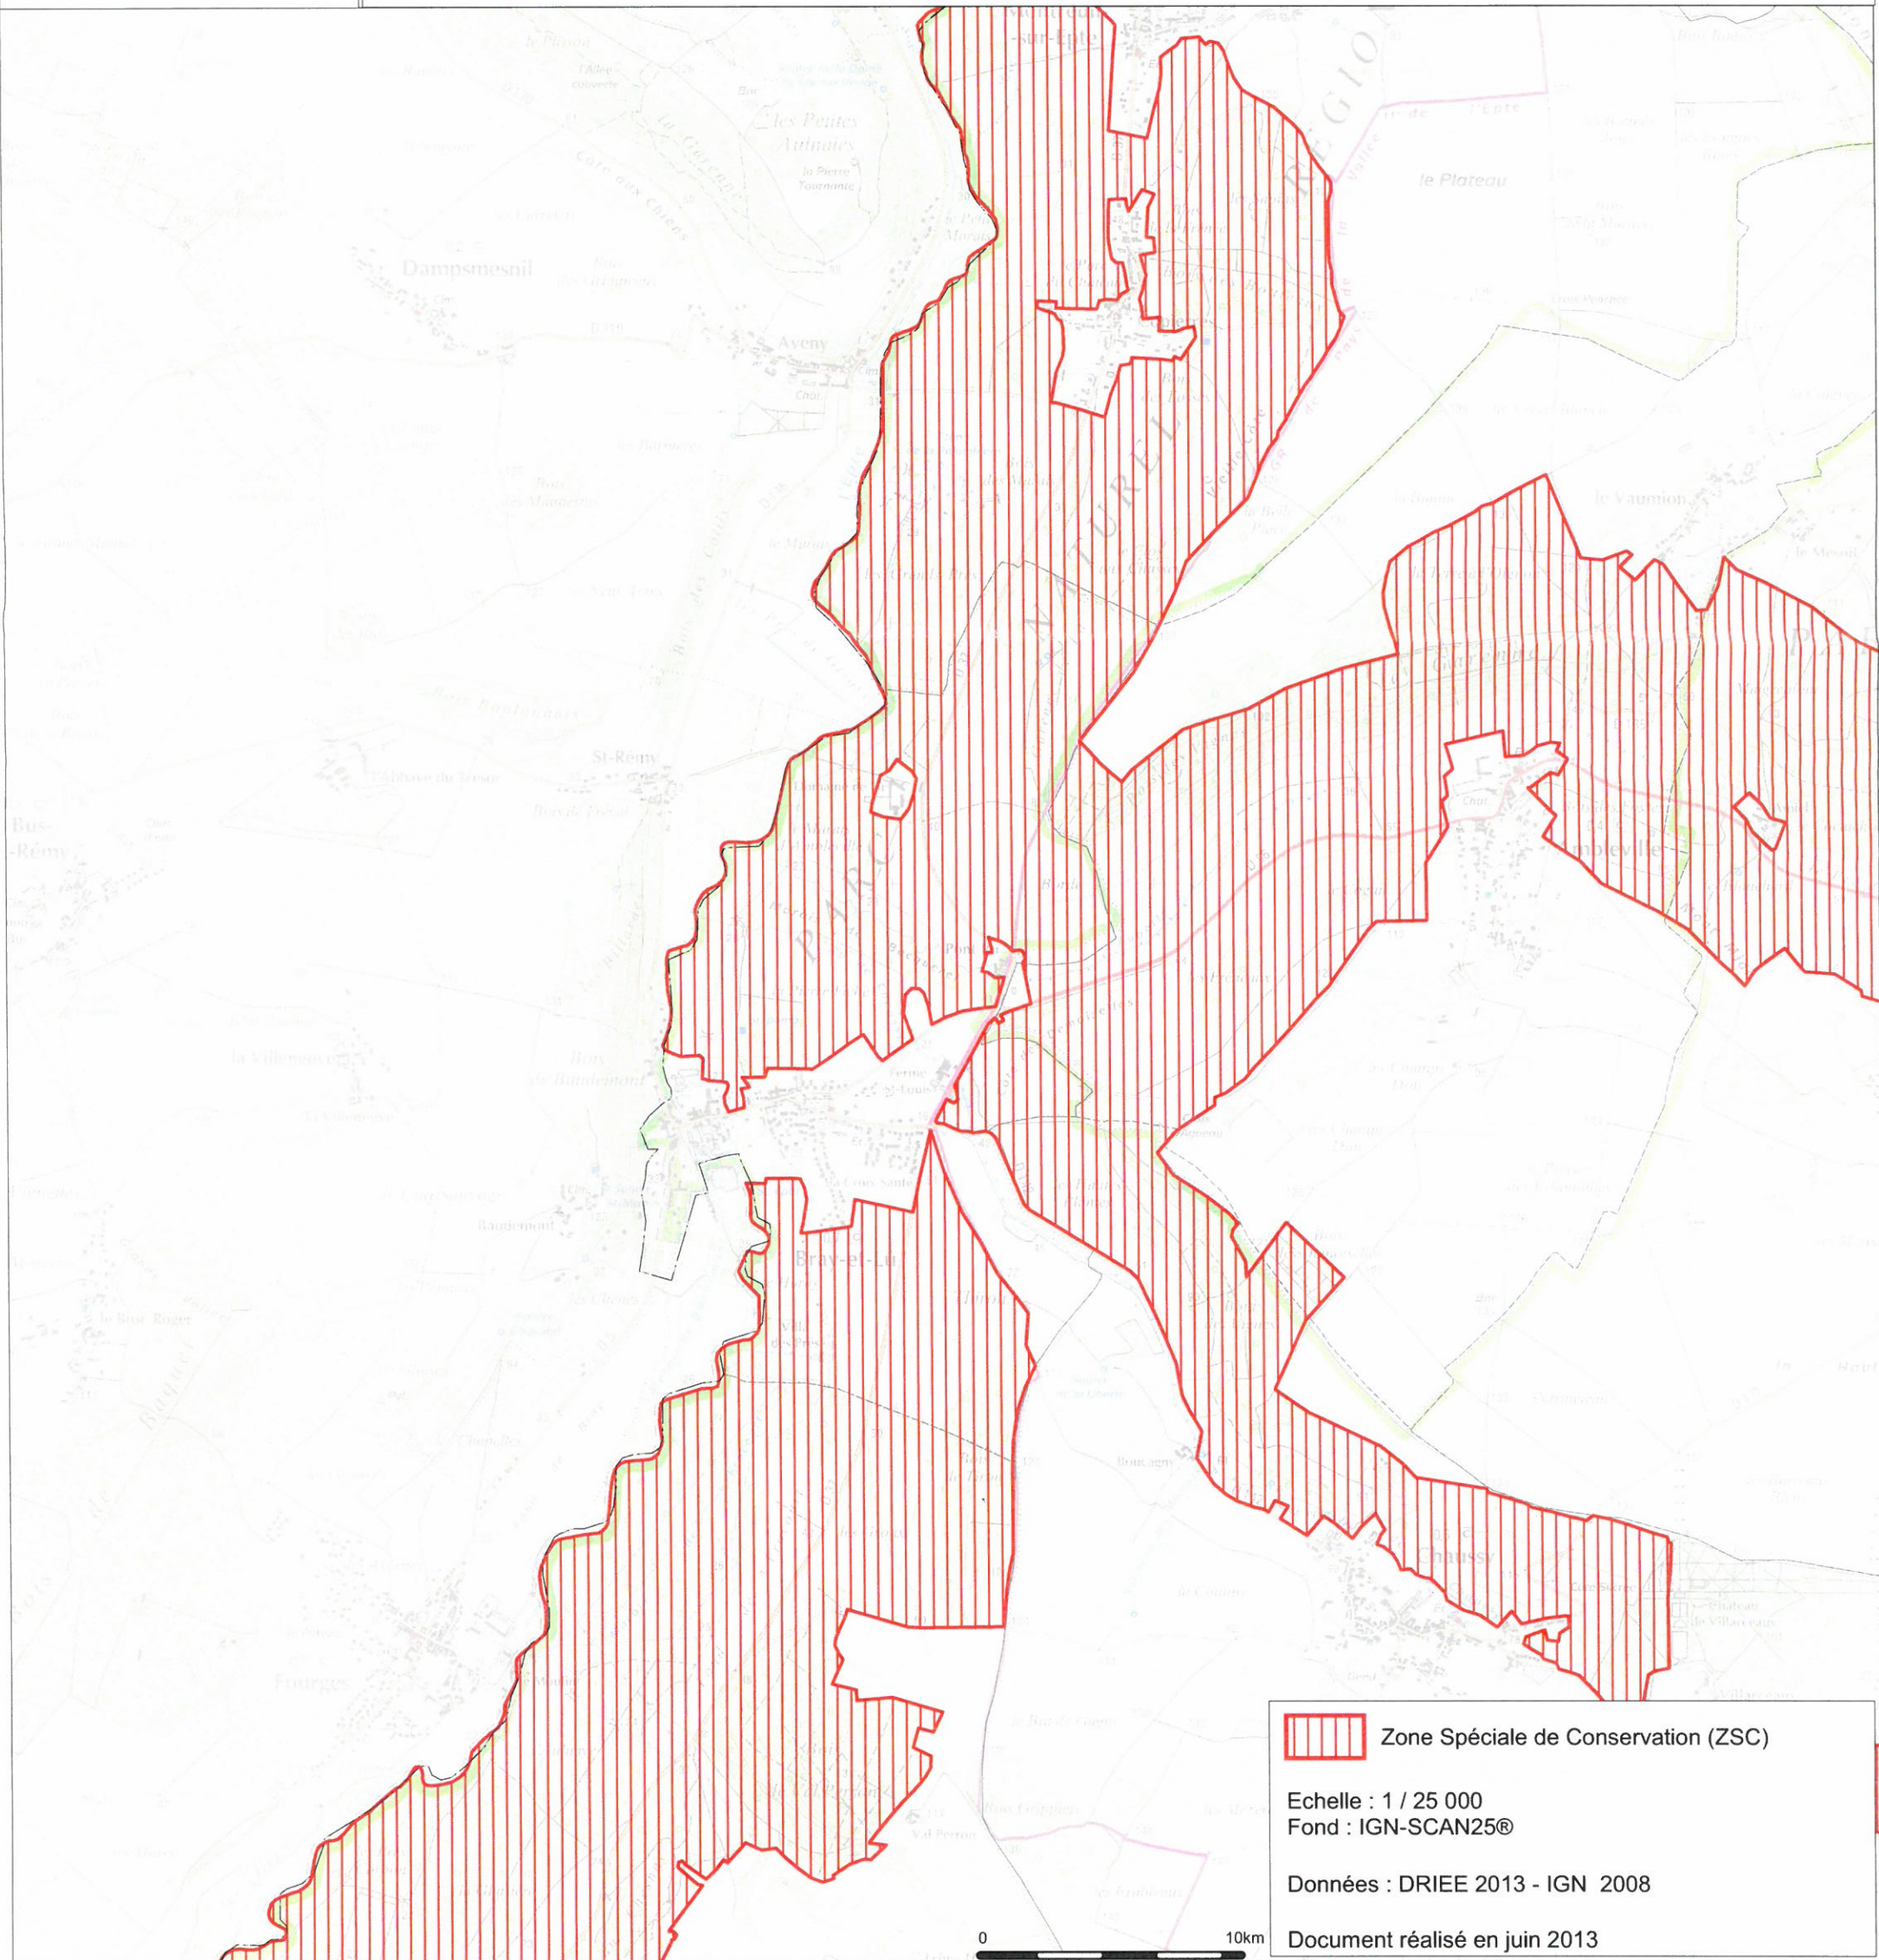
-sur-Epte
le Plateau
les Petites Aulnaies
la Pierre Tournante
Dampsmesnil
Aveny
le Vaumion
St-Rémy
Bus-
-Rémy
PARC NATUREL REGIONAL
la Villeneuve
Baudemont
Bray-et-Lu
le Bois Roger
Fourges
Val Perron
Chaussy
Ambleville
Zone Spéciale de Conservation (ZSC)

Echelle : 1 / 25 000
Fond : IGN-SCAN25®

Données : DRIEE 2013 - IGN 2008

Document réalisé en juin 2013

0
10km